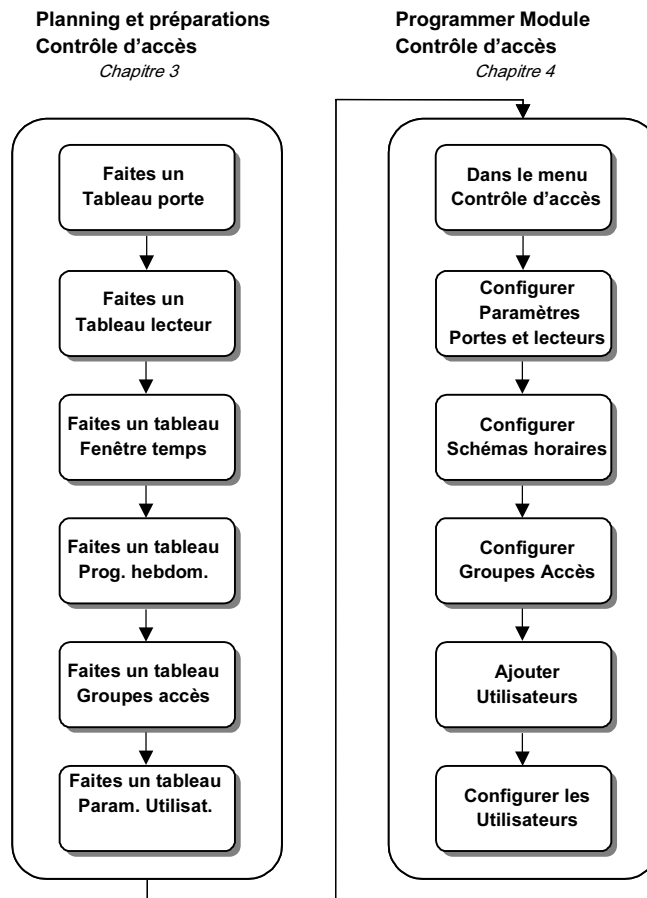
Planning et préparations
Contrôle d'accès
Chapitre 3

Faites un
Tableau porte

Faites un
Tableau lecteur

Faites un tableau
Fenêtre temps

Faites un tableau
Prog. hebdom.

Faites un tableau
Groupes accès

Faites un tableau
Param. Utilisat.

Programmer Module
Contrôle d'accès
Chapitre 4

Dans le menu
Contrôle d'accès

Configurer
Paramètres
Portes et lecteurs

Configurer
Schémas horaires

Configurer
Groupes Accès

Ajouter
Utilisateurs

Configurer les
Utilisateurs